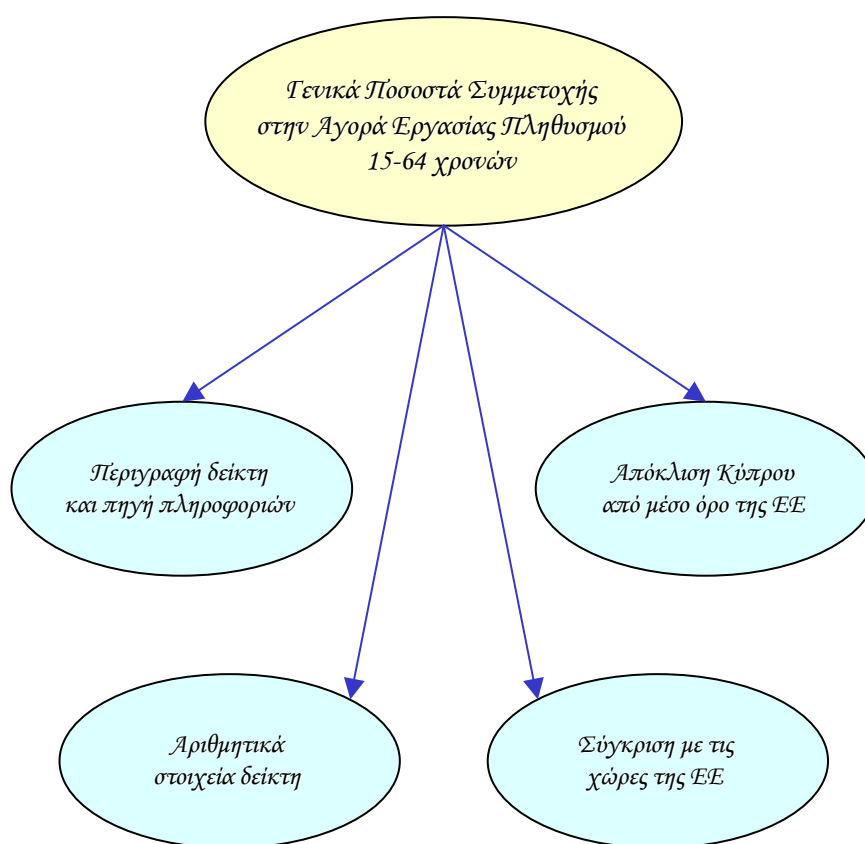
Γενικά Ποσοστά Συμμετοχής στην Αγορά Εργασίας Πληθυσμού 15-64 χρονών

Περιγραφή δείκτη και πηγή πληροφοριών

Απόκλιση Κύπρου από μέσο όρο της ΕΕ

Αριθμητικά στοιχεία δείκτη

Σύγκριση με τις χώρες της ΕΕ